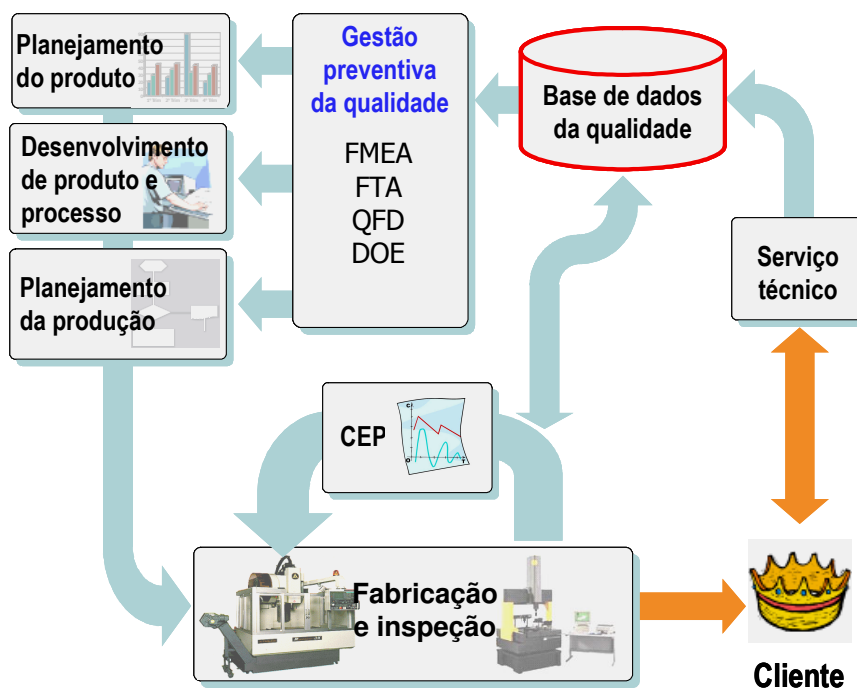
Planejamento do produto

Desenvolvimento de produto e processo

Planejamento da produção

Gestão preventiva da qualidade

FMEA
FTA
QFD
DOE

Base de dados da qualidade

Serviço técnico

CEP

Fabricação e inspeção

Cliente